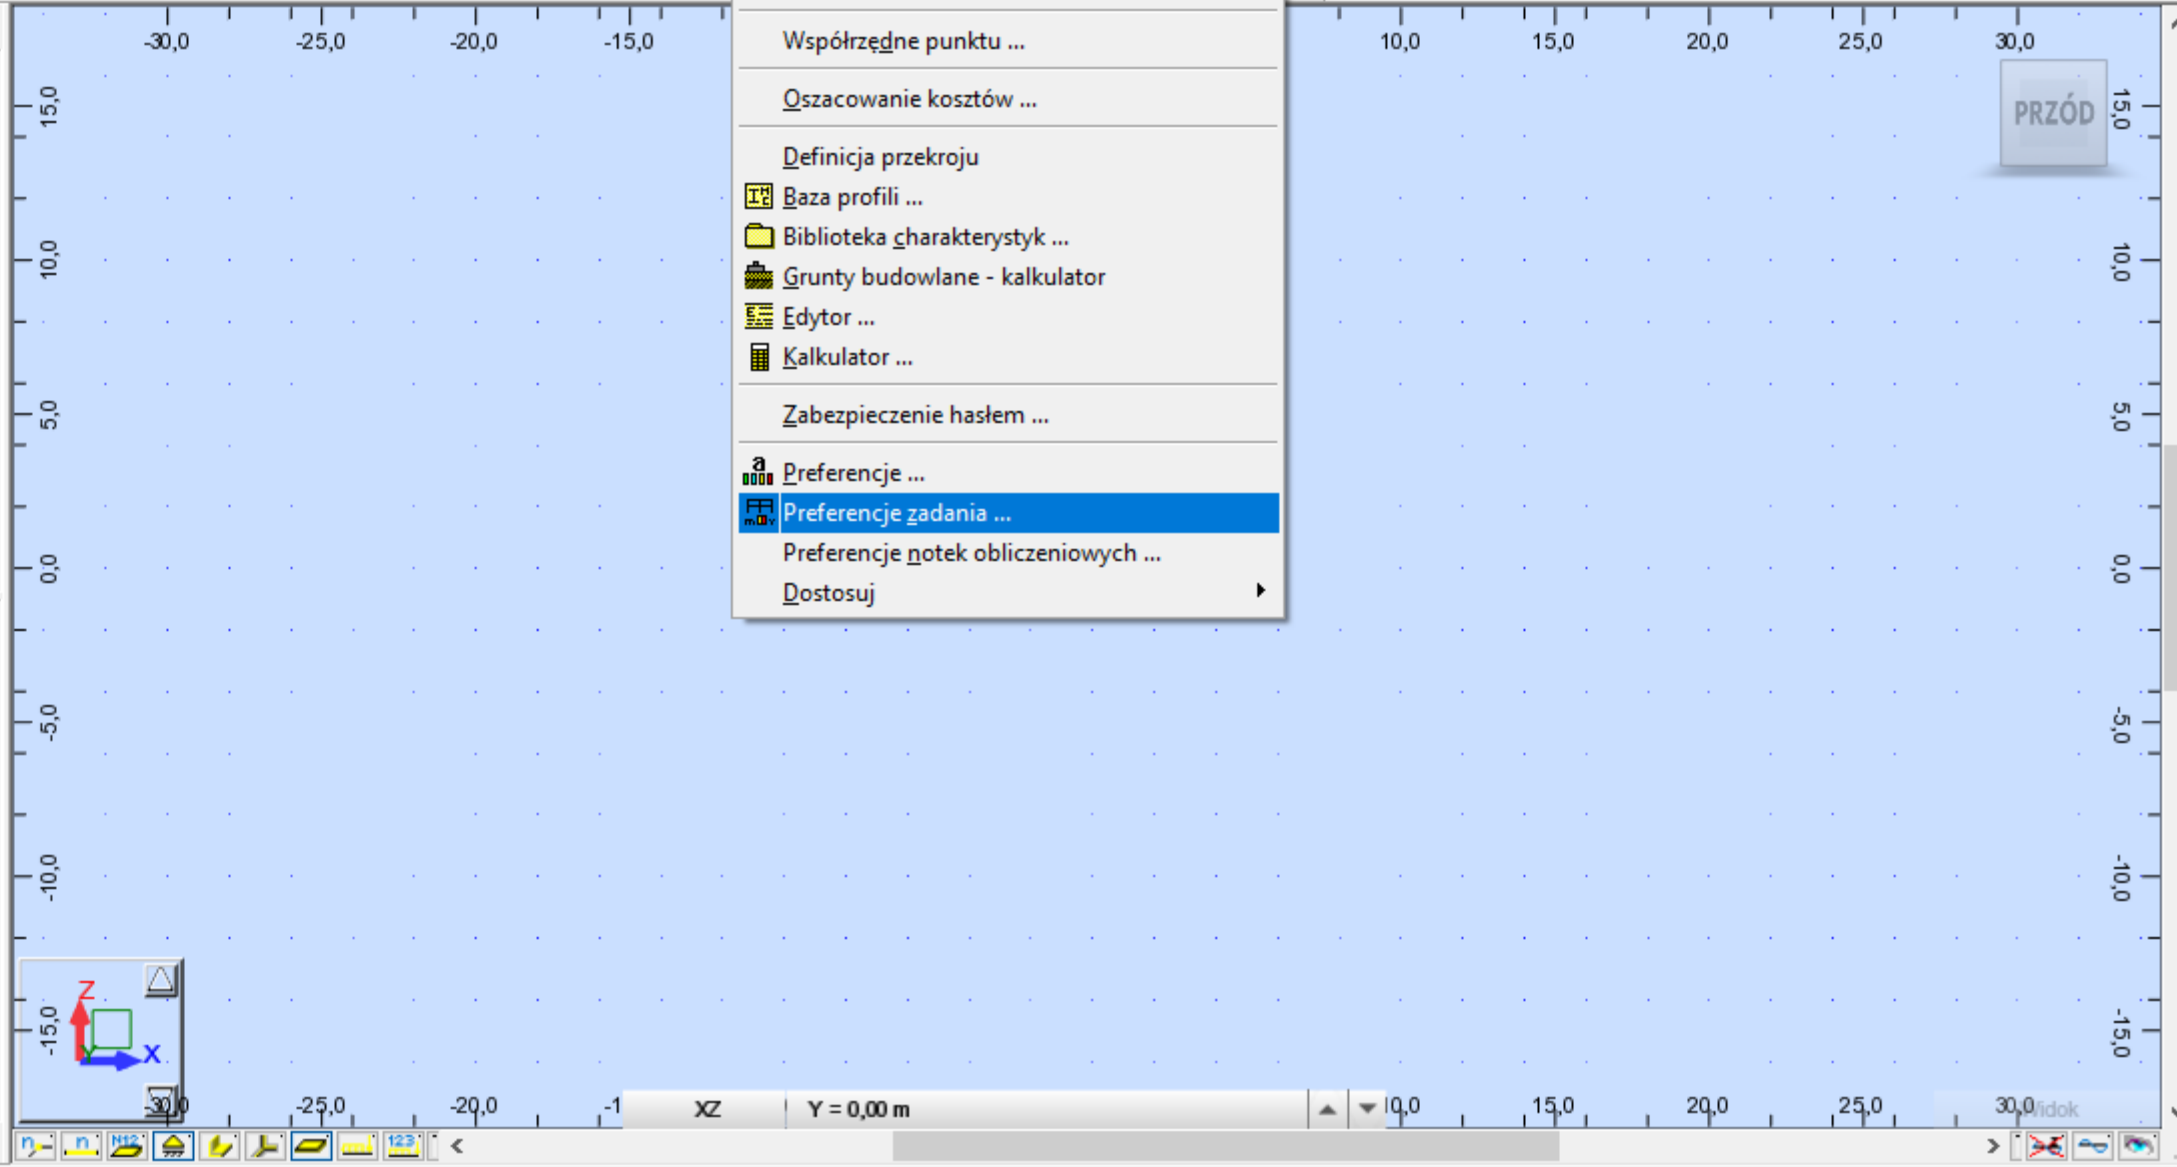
-30,0 -25,0 -20,0 -15,0

Współrzędne punktu ...

Oszacowanie kosztów ...

Definicja przekroju
Baza profili ...
Biblioteka charakterystyk ...
Grunty budowlane - kalkulator
Edytor ...
Kalkulator ...

Zabezpieczenie hasłem ...

Preferencje ...
Preferencje zadania ...
Preferencje notek obliczeniowych ...
Dostosuj

10,0 15,0 20,0 25,0 30,0

PRZÓD

15,0
10,0
5,0
0,0
-5,0
-10,0
-15,0

15,0
10,0
5,0
0,0
-5,0
-10,0
-15,0

Z
X

-30,0 -25,0 -20,0 -1 XZ Y = 0,00 m 10,0 15,0 20,0 25,0 30,0 Widok